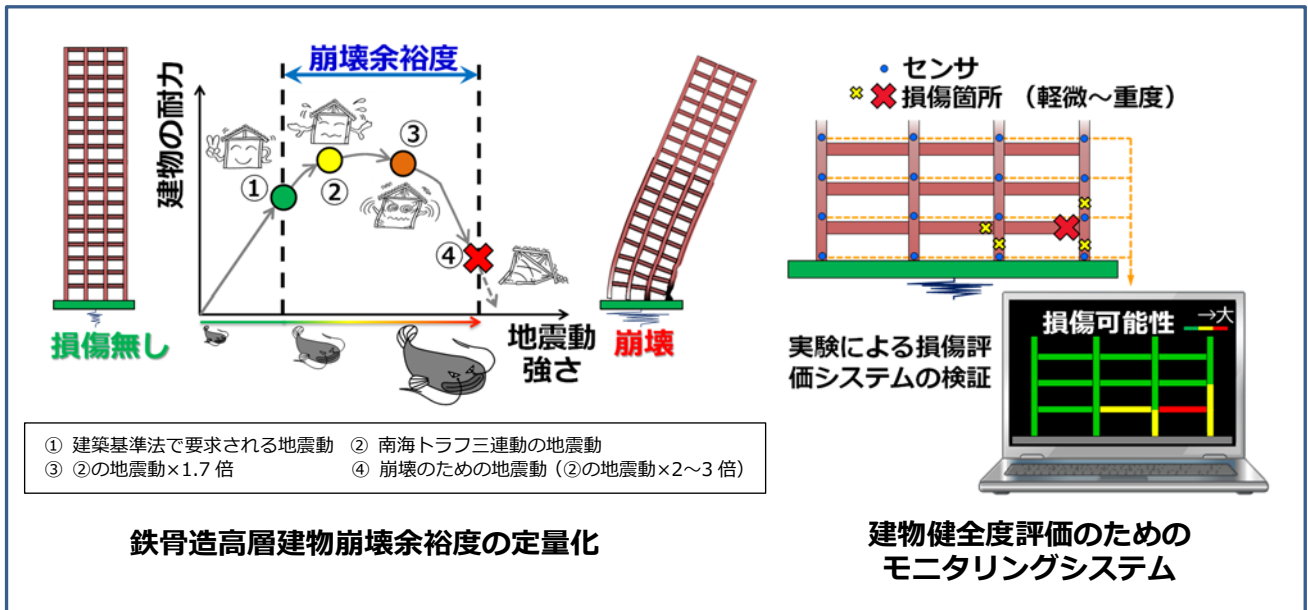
崩壊余裕度

建物の耐力

①

②

③

④

損傷無し

地震動強さ

崩壊

① 建築基準法で要求される地震動　② 南海トラフ三連動の地震動
③ ②の地震動×1.7 倍　④ 崩壊のための地震動（②の地震動×2〜3 倍）

鉄骨造高層建物崩壊余裕度の定量化

センサ
損傷箇所 （軽微〜重度）

損傷可能性 →大

実験による損傷評価システムの検証

建物健全度評価のための
モニタリングシステム